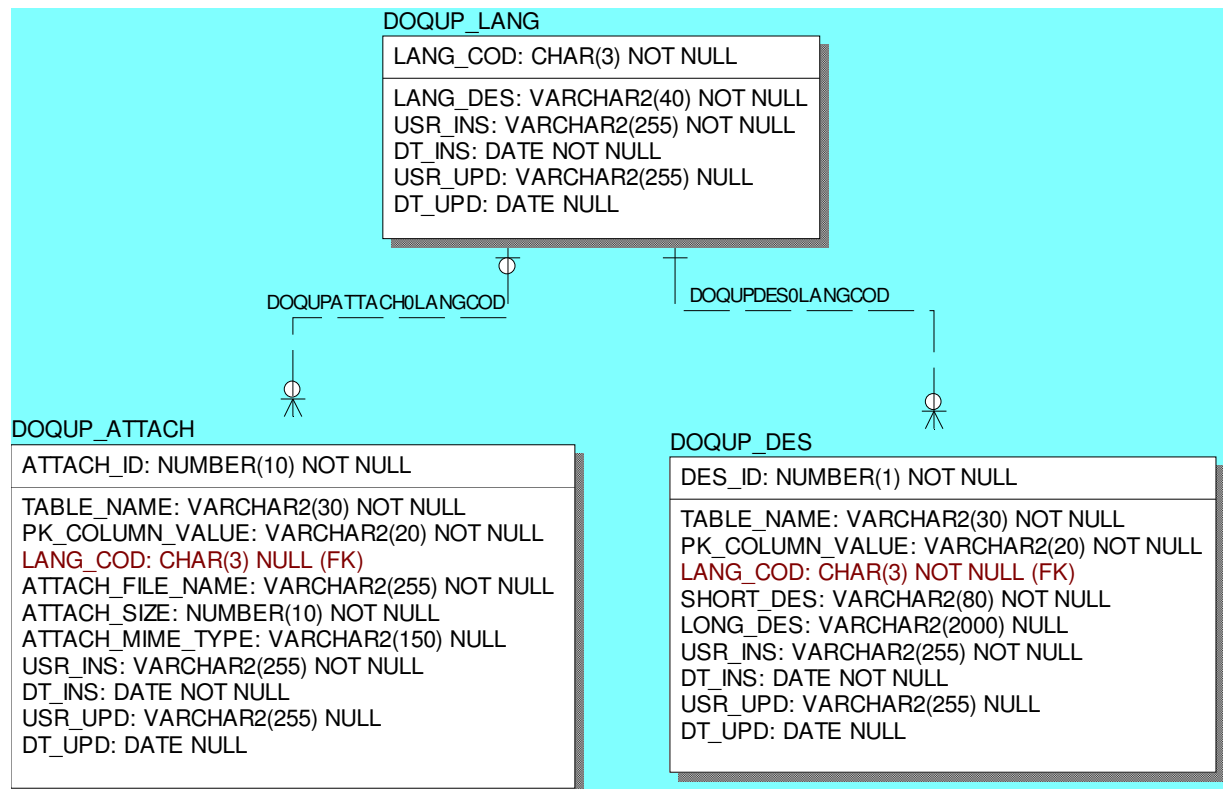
DOQUP_LANG

LANG_COD: CHAR(3) NOT NULL

LANG_DES: VARCHAR2(40) NOT NULL
USR_INS: VARCHAR2(255) NOT NULL
DT_INS: DATE NOT NULL
USR_UPD: VARCHAR2(255) NULL
DT_UPD: DATE NULL

DOQUPATTACH0LANGCOD

DOQUPDES0LANGCOD

DOQUP_ATTACH

ATTACH_ID: NUMBER(10) NOT NULL

TABLE_NAME: VARCHAR2(30) NOT NULL
PK_COLUMN_VALUE: VARCHAR2(20) NOT NULL
LANG_COD: CHAR(3) NULL (FK)
ATTACH_FILE_NAME: VARCHAR2(255) NOT NULL
ATTACH_SIZE: NUMBER(10) NOT NULL
ATTACH_MIME_TYPE: VARCHAR2(150) NULL
USR_INS: VARCHAR2(255) NOT NULL
DT_INS: DATE NOT NULL
USR_UPD: VARCHAR2(255) NULL
DT_UPD: DATE NULL

DOQUP_DES

DES_ID: NUMBER(1) NOT NULL

TABLE_NAME: VARCHAR2(30) NOT NULL
PK_COLUMN_VALUE: VARCHAR2(20) NOT NULL
LANG_COD: CHAR(3) NOT NULL (FK)
SHORT_DES: VARCHAR2(80) NOT NULL
LONG_DES: VARCHAR2(2000) NULL
USR_INS: VARCHAR2(255) NOT NULL
DT_INS: DATE NOT NULL
USR_UPD: VARCHAR2(255) NULL
DT_UPD: DATE NULL